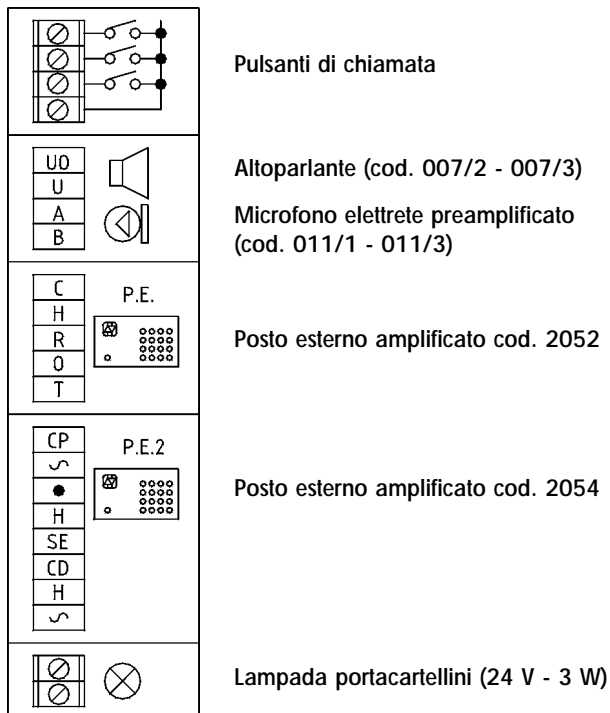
Pulsanti di chiamata

U0
U
A
B

Altoparlante (cod. 007/2 - 007/3)

Microfono elettrete preamplificato (cod. 011/1 - 011/3)

C
H
R
0
T

P.E.

Posto esterno amplificato cod. 2052

CP
∽
●
H
SE
CD
H
∽

P.E.2

Posto esterno amplificato cod. 2054

Lampada portacartellini (24 V - 3 W)